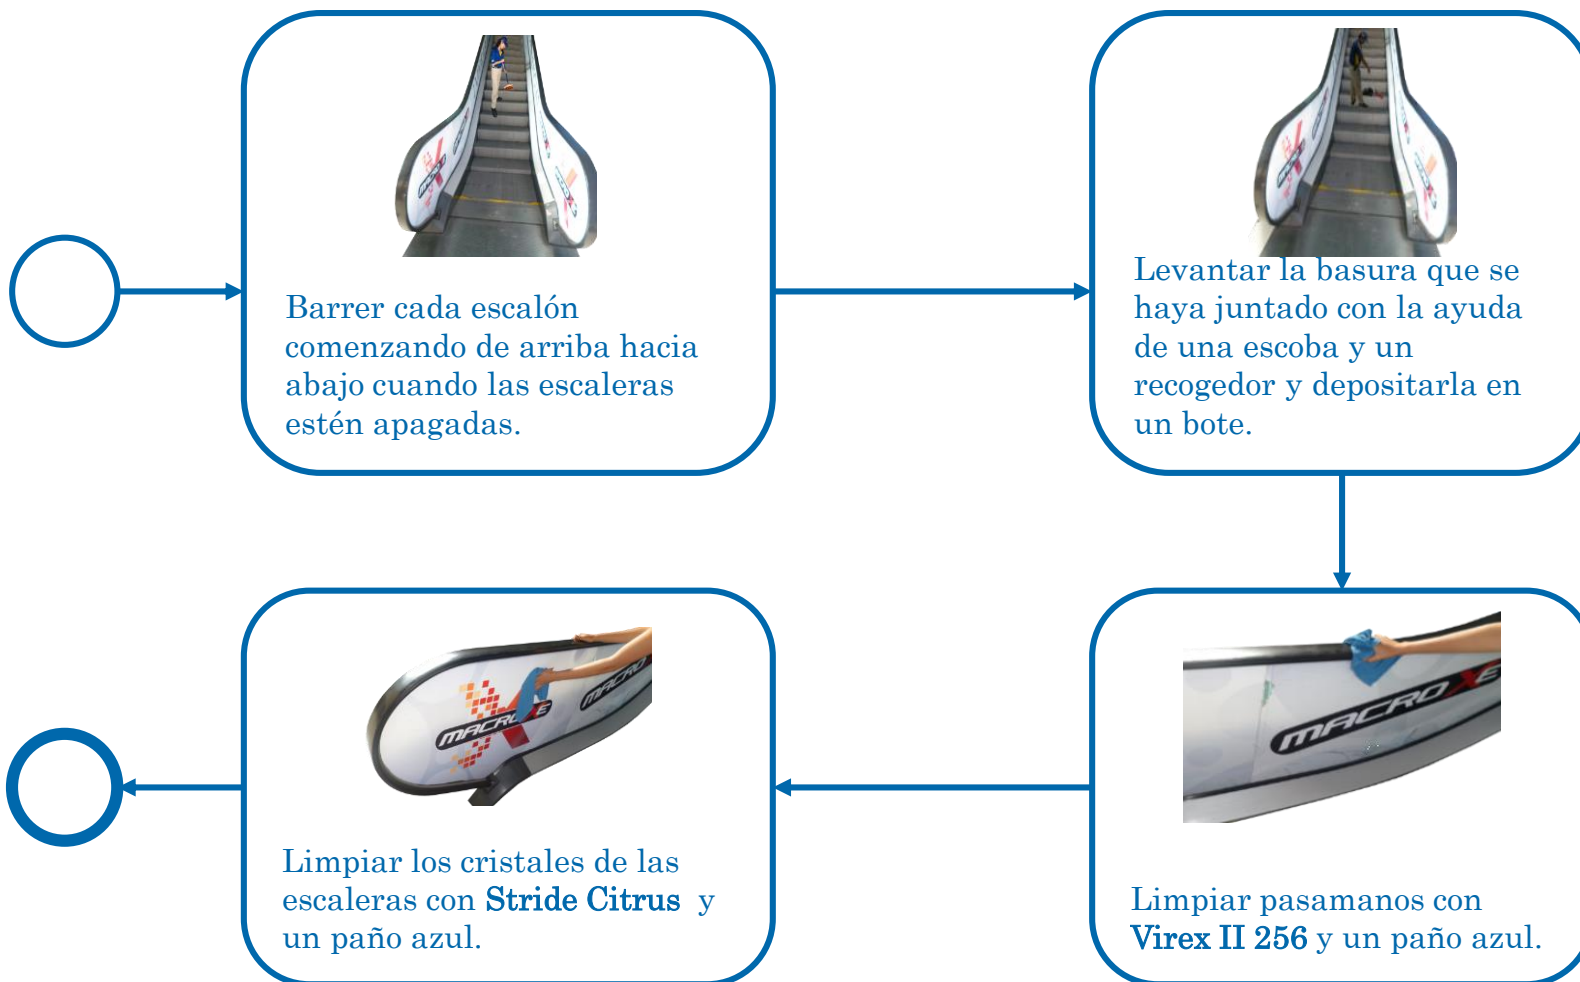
Barrer cada escalón comenzando de arriba hacia abajo cuando las escaleras estén apagadas.

Levantar la basura que se haya juntado con la ayuda de una escoba y un recogedor y depositarla en un bote.

Limpiar pasamanos con **Virex II 256** y un paño azul.

Limpiar los cristales de las escaleras con **Stride Citrus** y un paño azul.